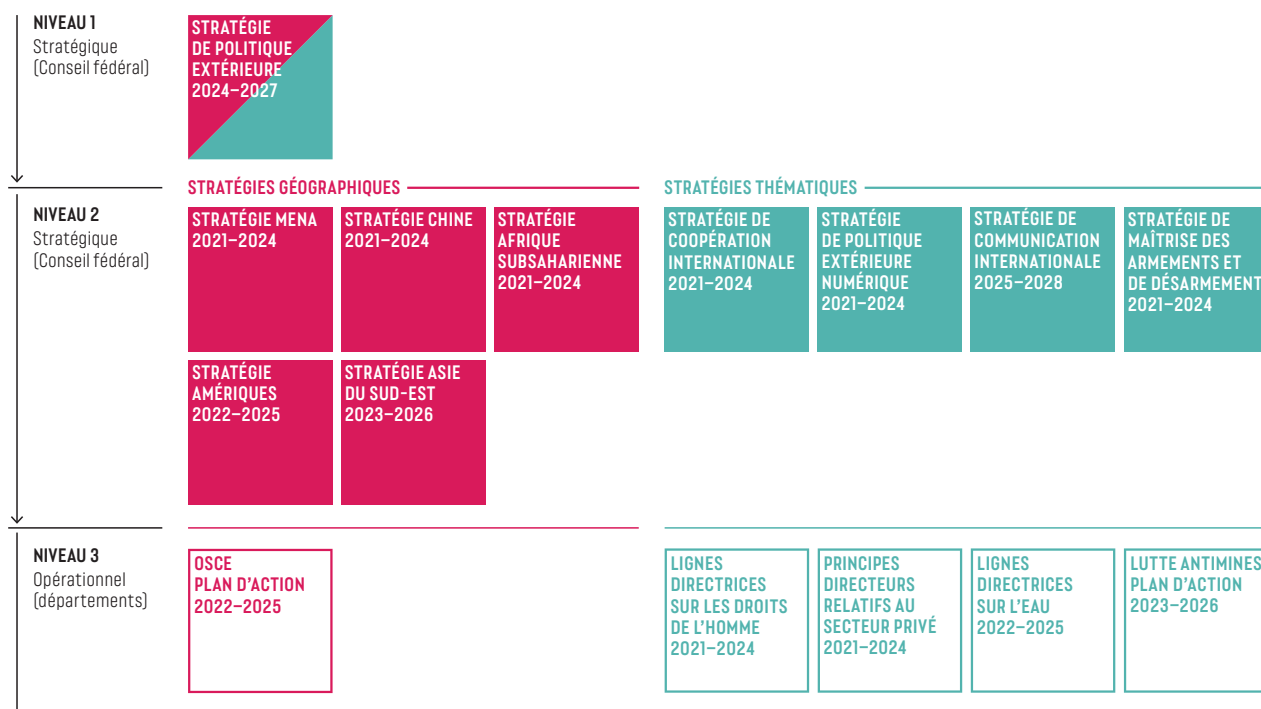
NIVEAU 1
Stratégique
(Conseil fédéral)

STRATÉGIE DE POLITIQUE EXTÉRIEURE 2024–2027

NIVEAU 2
Stratégique
(Conseil fédéral)

STRATÉGIES GÉOGRAPHIQUES

STRATÉGIE MENA 2021–2024

STRATÉGIE CHINE 2021–2024

STRATÉGIE AFRIQUE SUBSAHARIENNE 2021–2024

STRATÉGIE AMÉRIQUES 2022–2025

STRATÉGIE ASIE DU SUD-EST 2023–2026

STRATÉGIES THÉMATIQUES

STRATÉGIE DE COOPÉRATION INTERNATIONALE 2021–2024

STRATÉGIE DE POLITIQUE EXTÉRIEURE NUMÉRIQUE 2021–2024

STRATÉGIE DE COMMUNICATION INTERNATIONALE 2025–2028

STRATÉGIE DE MAÎTRISE DES ARMEMENTS ET DE DÉSARMEMENT 2021–2024

NIVEAU 3
Opérationnel
(départements)

OSCE PLAN D'ACTION 2022–2025

LIGNES DIRECTRICES SUR LES DROITS DE L'HOMME 2021–2024

PRINCIPES DIRECTEURS RELATIFS AU SECTEUR PRIVÉ 2021–2024

LIGNES DIRECTRICES SUR L'EAU 2022–2025

LUTTE ANTIMINES PLAN D'ACTION 2023–2026